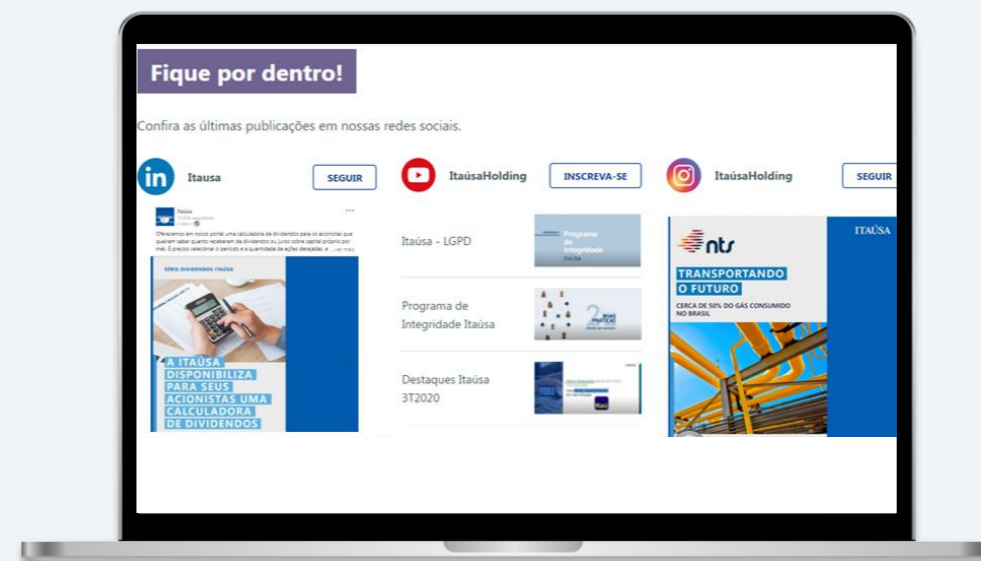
Fique por dentro!

Confira as últimas publicações em nossas redes sociais.

Itausa SEGUIR

Itaúsa
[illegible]

Oferecemos em nosso portal uma calculadora de dividendos para os acionistas que queiram saber quanto receberam de dividendos ou juros sobre capital próprio por mês. É preciso selecionar o período e a quantidade de ações desejadas. e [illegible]

SÉRIE DIVIDENDOS ITAÚSA

A ITAÚSA DISPONIBILIZA PARA SEUS ACIONISTAS UMA CALCULADORA DE DIVIDENDOS

ItaúsaHolding INSCREVA-SE

Itaúsa - LGPD

Programa de Integridade

Programa de Integridade Itaúsa

2 BOAS PRÁTICAS

Destaques Itaúsa 3T2020

ItaúsaHolding SEGUIR

ITAÚSA

nts

TRANSPORTANDO O FUTURO

CERCA DE 50% DO GÁS CONSUMIDO NO BRASIL